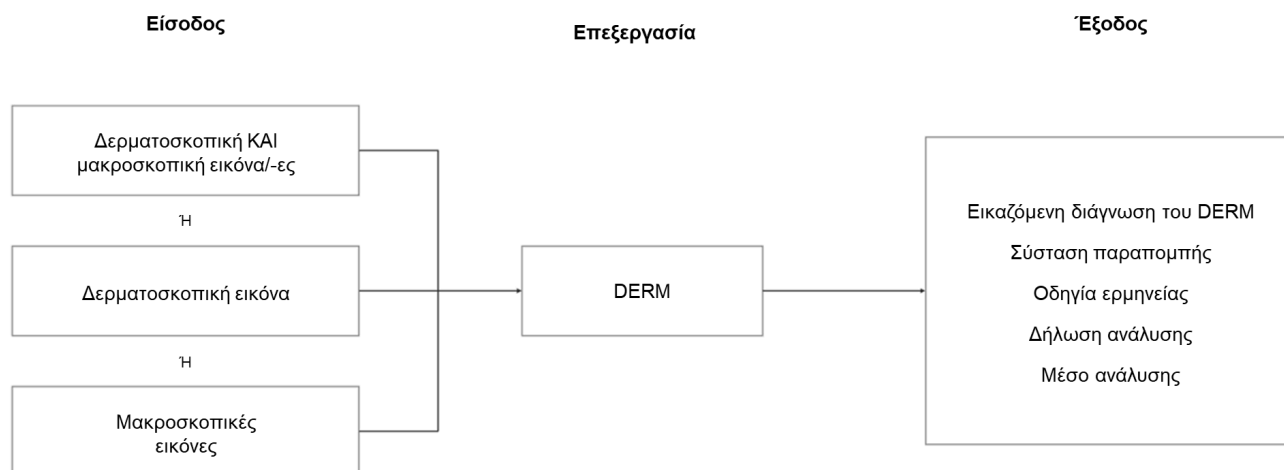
Είσοδος

Επεξεργασία

Έξοδος

Δερματοσκοπική ΚΑΙ μακροσκοπική εικόνα/-ες

Ή

Δερματοσκοπική εικόνα

Ή

Μακροσκοπικές εικόνες

DERM

Εικαζόμενη διάγνωση του DERM
Σύσταση παραπομπής
Οδηγία ερμηνείας
Δήλωση ανάλυσης
Μέσο ανάλυσης